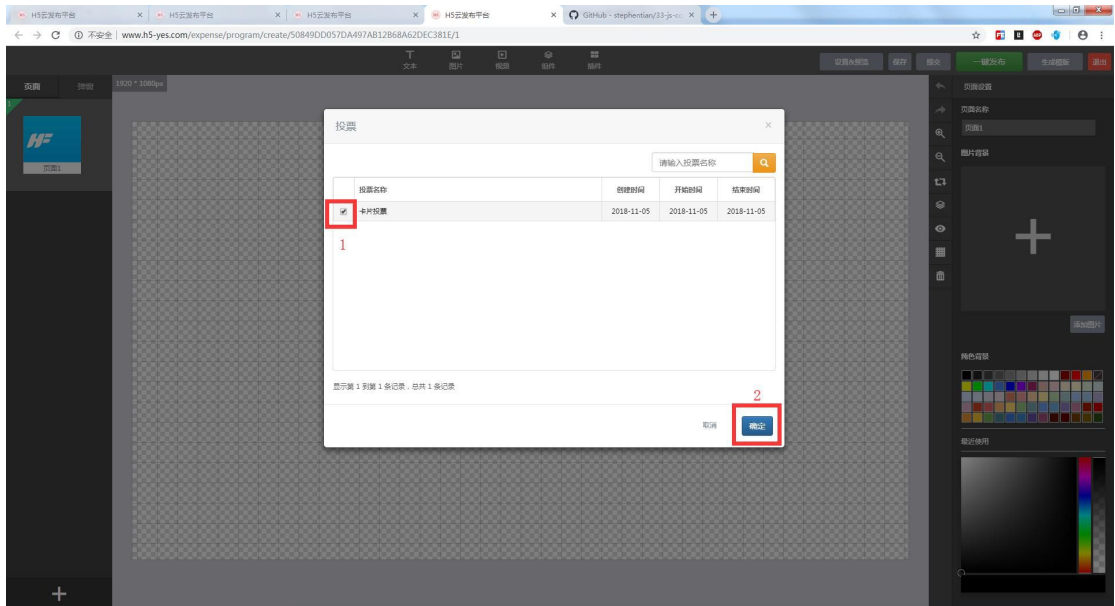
H5云发布平台 × H5云发布平台 × H5云发布平台 × H5云发布平台 × GitHub - stephentian/33-js-co ×

← → C ① 不安全 | www.h5-yes.com/expense/program/create/50849DD057DA497AB12B68A62DEC381E/1

文本 图片 视频 组件 插件

设置&预览 保存 提交 一键发布 生成模板 退出

页面 弹窗

1920 * 1080px

页面1

投票

请输入投票名称

| | 投票名称 | 创建时间 | 开始时间 | 结束时间 |
|---|---|---|---|---|
| ☑ | 卡片投票 | 2018-11-05 | 2018-11-05 | 2018-11-05 |

1

显示第 1 到第 1 条记录，总共 1 条记录

2

取消 确定

页面设置

页面名称

页面1

图片背景

添加图片

纯色背景

最近使用